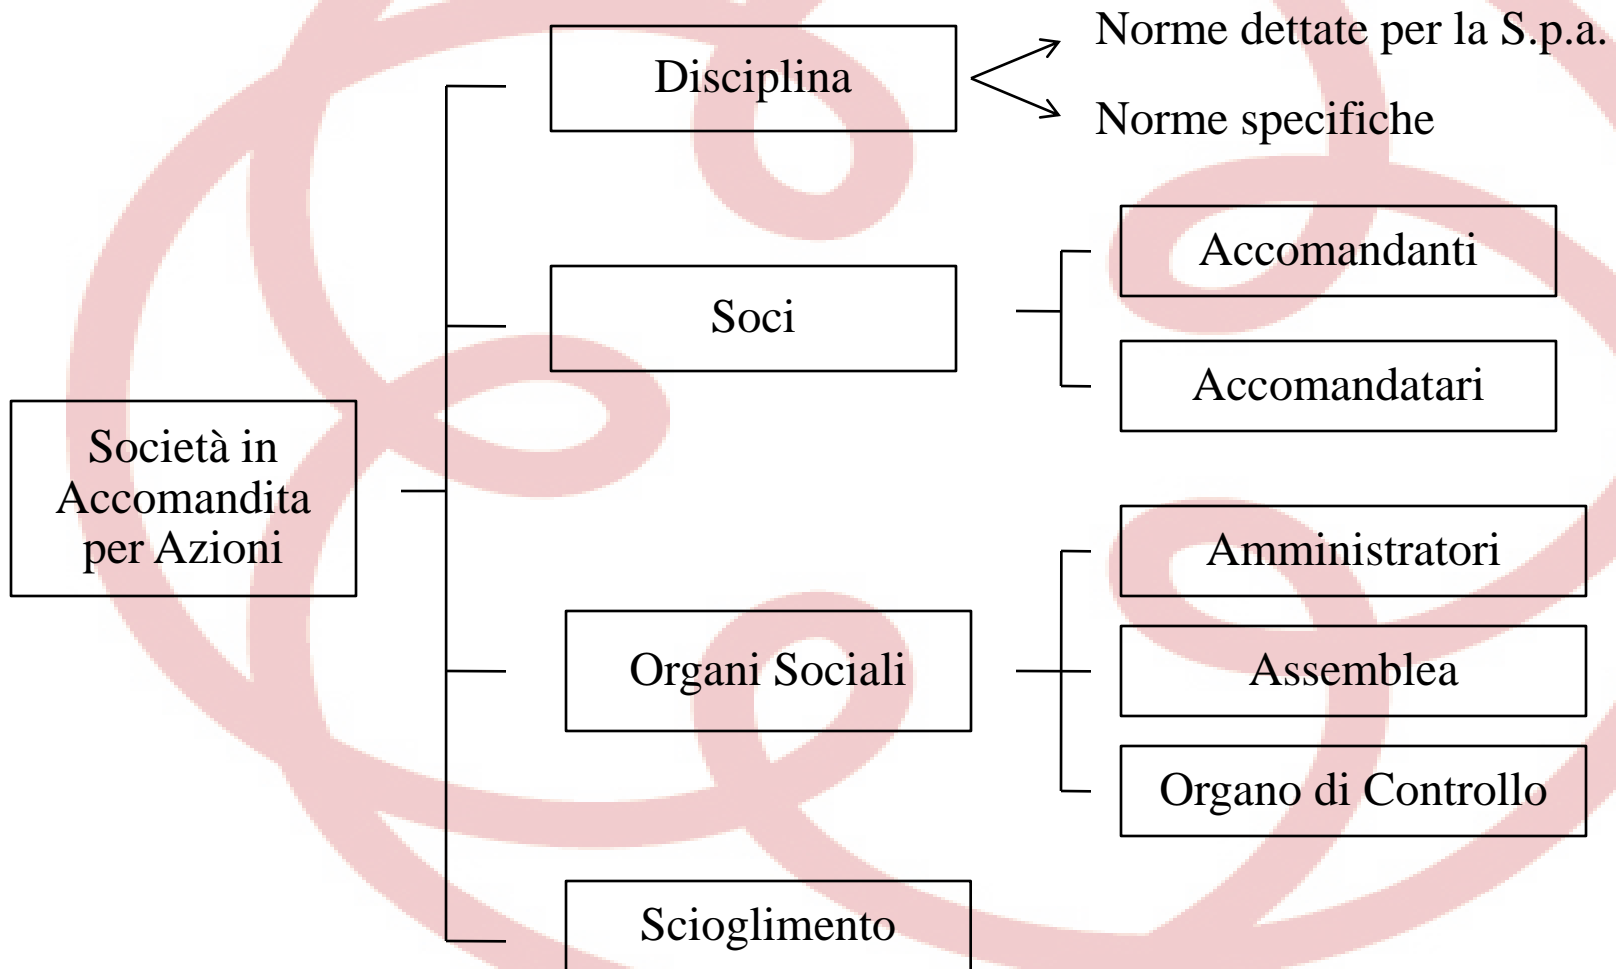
Società in Accomandita per Azioni

Disciplina

Norme dettate per la S.p.a.

Norme specifiche

Soci

Accomandanti

Accomandatari

Organi Sociali

Amministratori

Assemblea

Organo di Controllo

Scioglimento